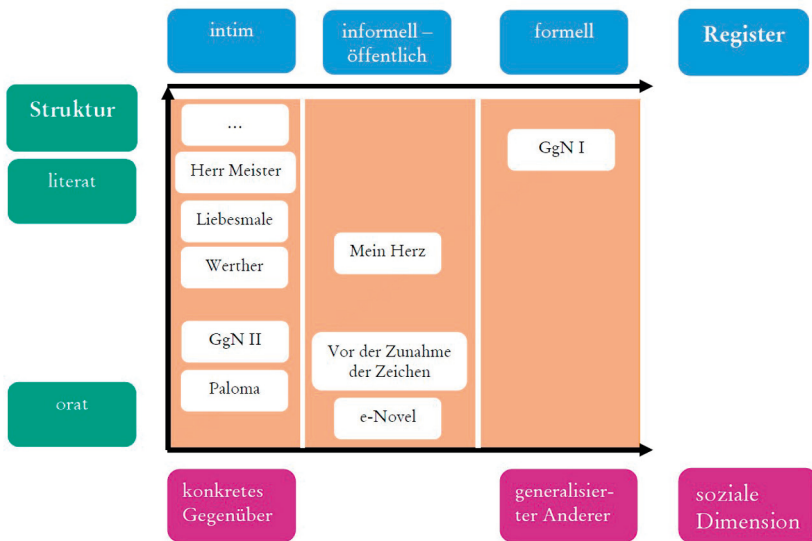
intim

informell – öffentlich

formell

Register

Struktur

literat

orat

...

Herr Meister

Liebesmale

Werther

GgN II

Paloma

Mein Herz

Vor der Zunahme der Zeichen

e-Novel

GgN I

konkretes Gegenüber

generalisierter Anderer

soziale Dimension